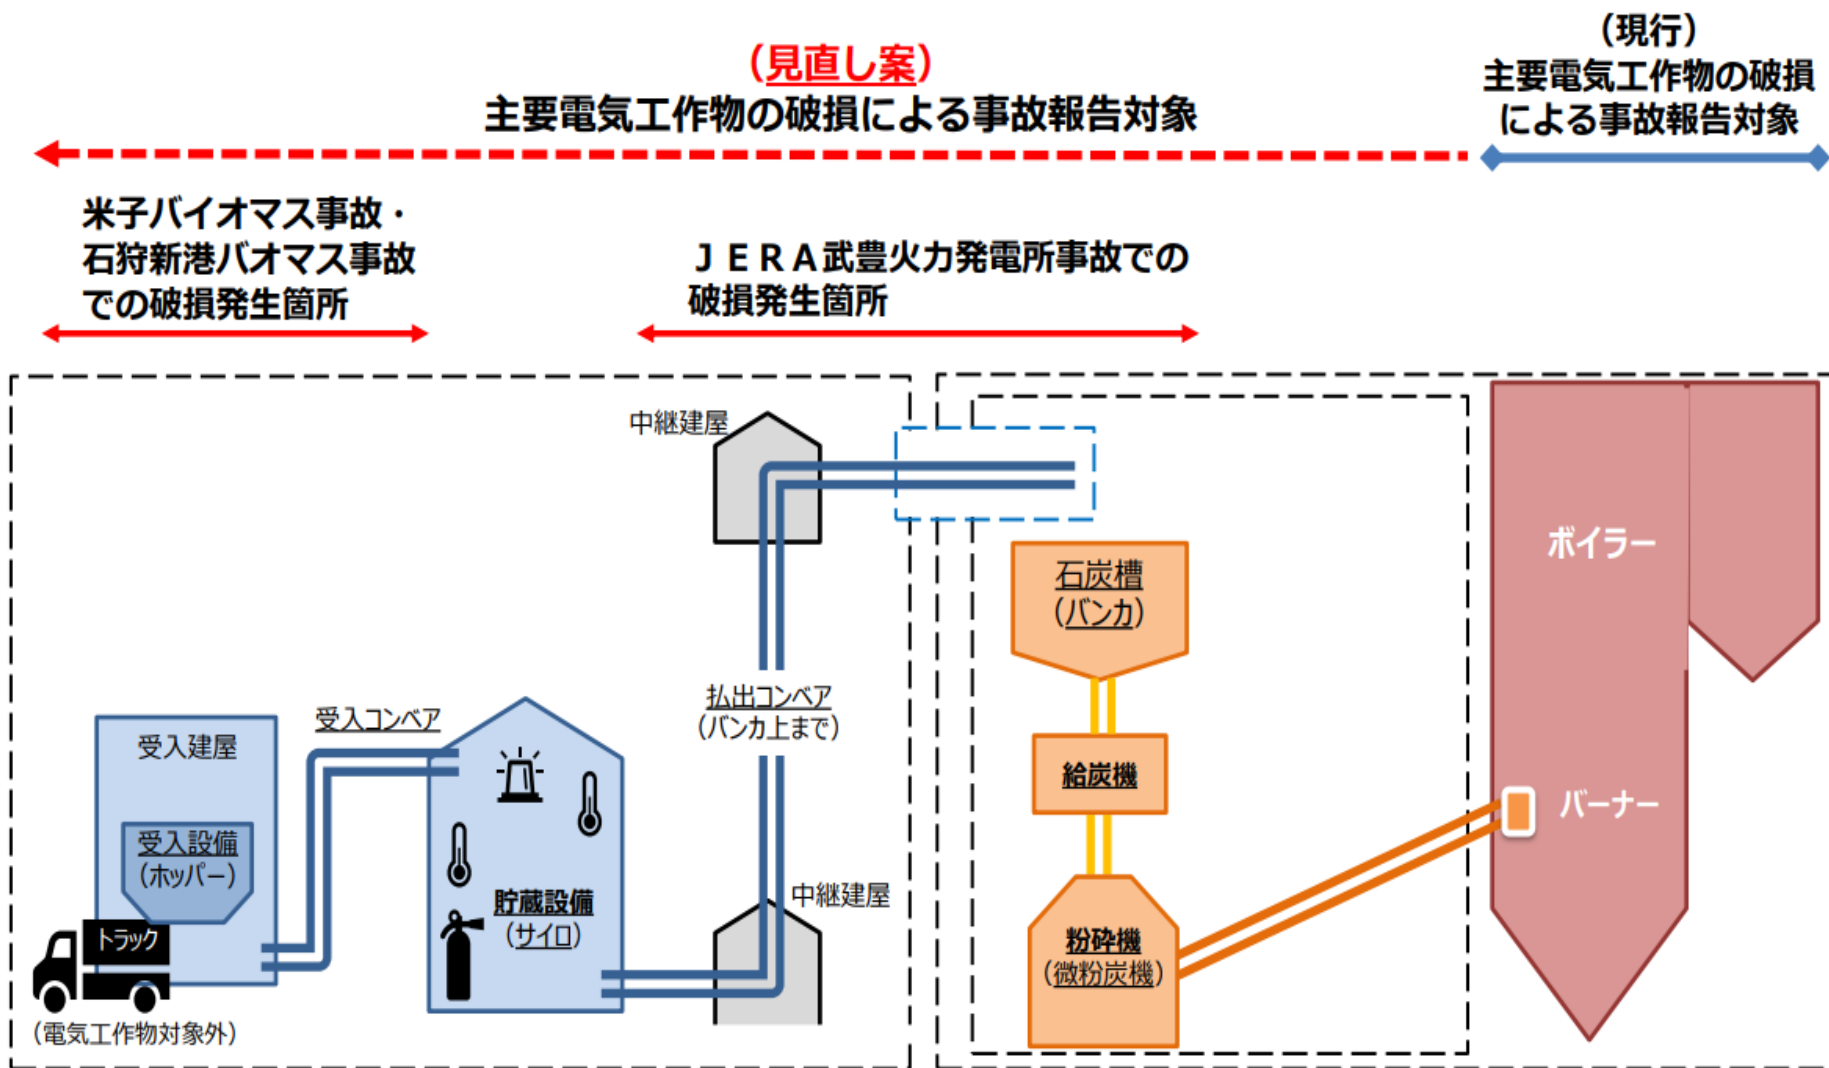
（見直し案）
主要電気工作物の破損による事故報告対象

（現行）
主要電気工作物の破損による事故報告対象

米子バイオマス事故・石狩新港バオマス事故での破損発生箇所

ＪＥＲＡ武豊火力発電所事故での破損発生箇所

中継建屋

受入建屋

受入設備
（ホッパー）

トラック

（電気工作物対象外）

受入コンベア

貯蔵設備
（サイロ）

払出コンベア
（バンカ上まで）

中継建屋

石炭槽
（バンカ）

給炭機

粉砕機
（微粉炭機）

ボイラー

バーナー